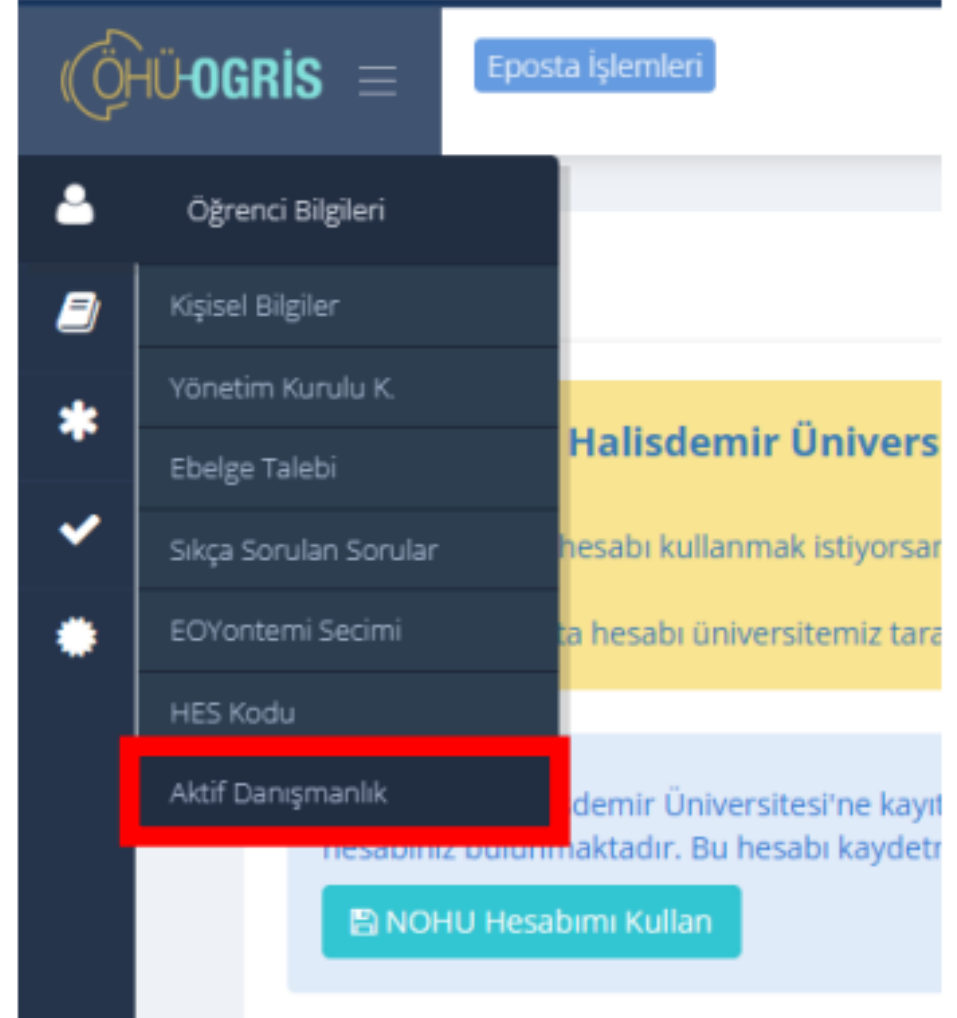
ÖHÜ-OGRİS

Eposta İşlemleri

Öğrenci Bilgileri

Kişisel Bilgiler

Yönetim Kurulu K.

Ebelge Talebi

Sıkça Sorulan Sorular

EOYontemi Secimi

HES Kodu

Aktif Danışmanlık

Halisdemir Univers

hesabı kullanmak istiyorsan

ta hesabı üniversitemiz tara

demir Üniversitesi'ne kayıt

hesabınız bulunmaktadır. Bu hesabı kaydetr

NOHU Hesabımı Kullan